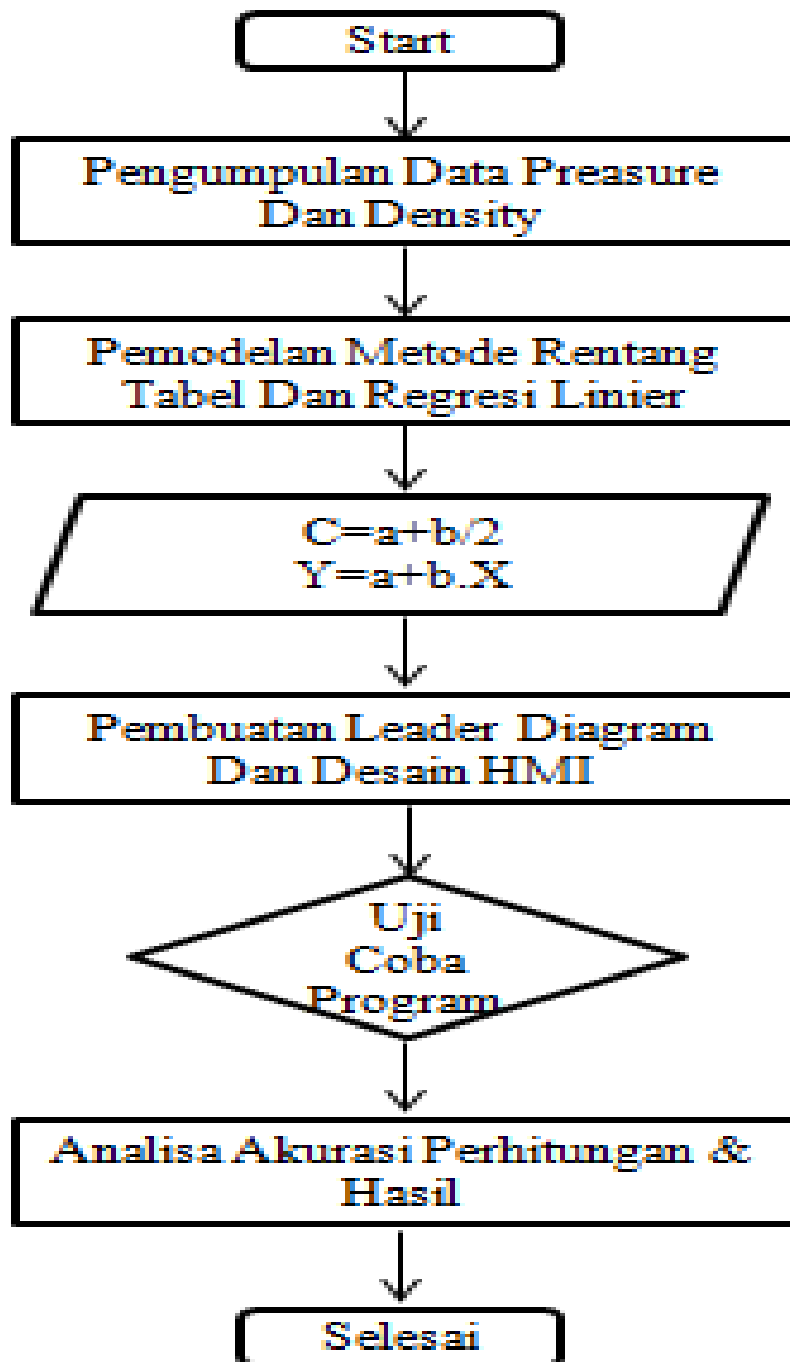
Start

Pengumpulan Data Preasure Dan Density

Pemodelan Metode Rentang Tabel Dan Regresi Linier

$C=a+b/2$
$Y=a+b.X$

Pembuatan Leader Diagram Dan Desain HMI

Uji Coba Program

Analisa Akurasi Perhitungan & Hasil

Selesai